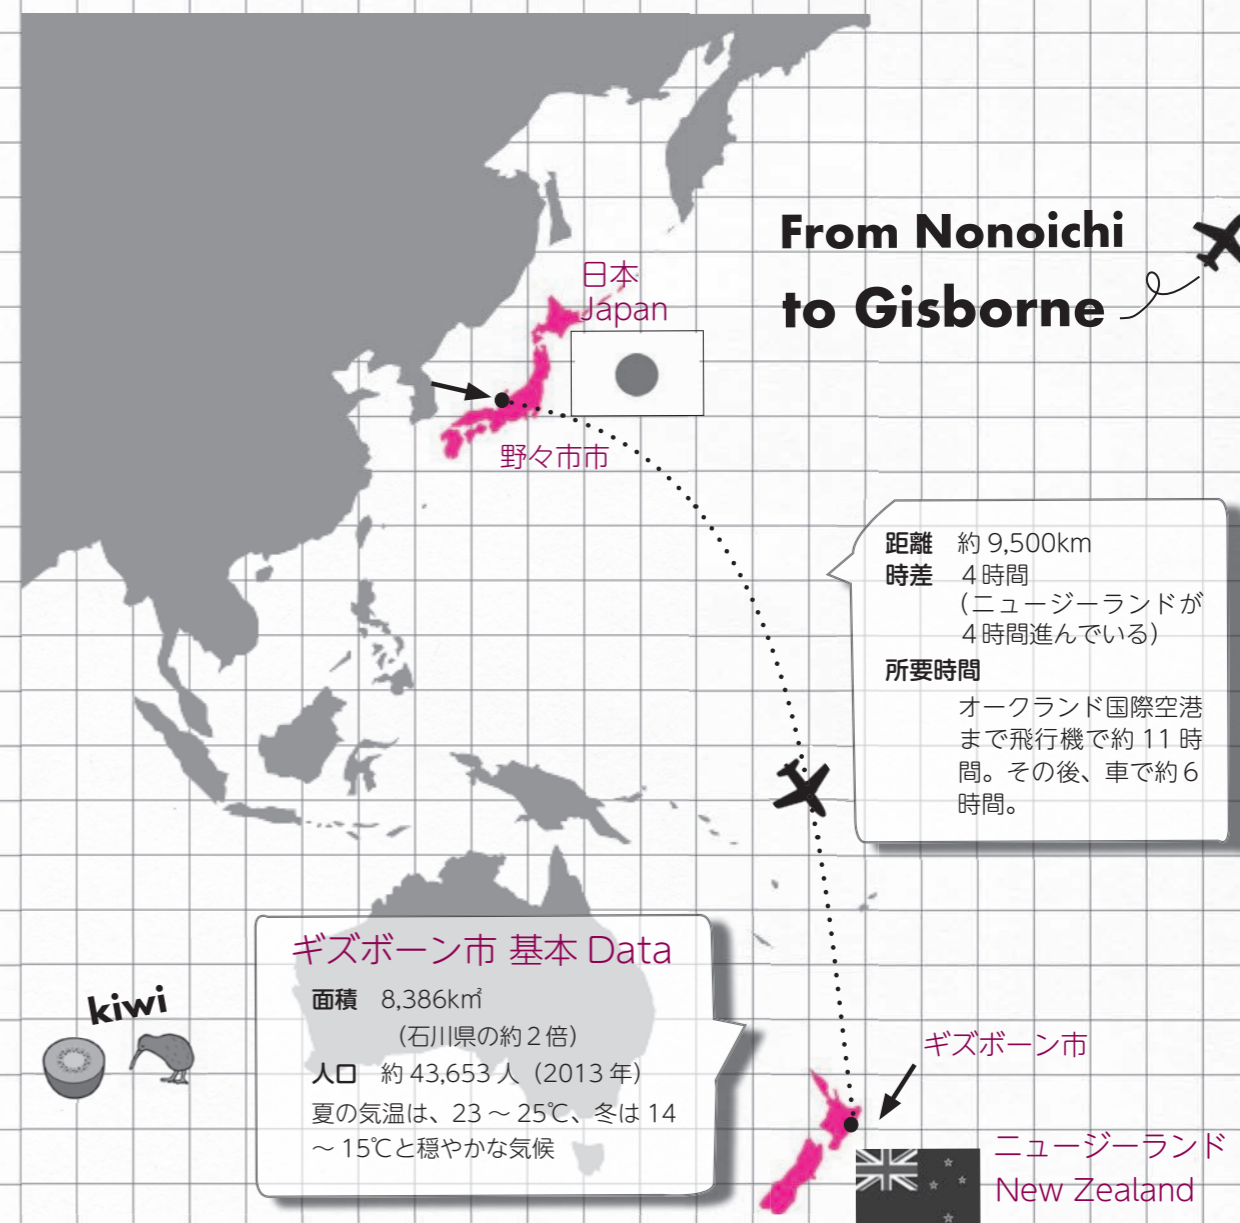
From Nonoichi
to Gisborne

日本
Japan

野々市市

距離　約 9,500km
時差　４時間
（ニュージーランドが４時間進んでいる）
所要時間
オークランド国際空港まで飛行機で約 11 時間。その後、車で約６時間。

ギズボーン市 基本 Data
面積　8,386㎢
（石川県の約２倍）
人口　約 43,653 人（2013 年）
夏の気温は、23 ～ 25℃、冬は 14 ～ 15℃と穏やかな気候

kiwi

ギズボーン市

ニュージーランド
New Zealand